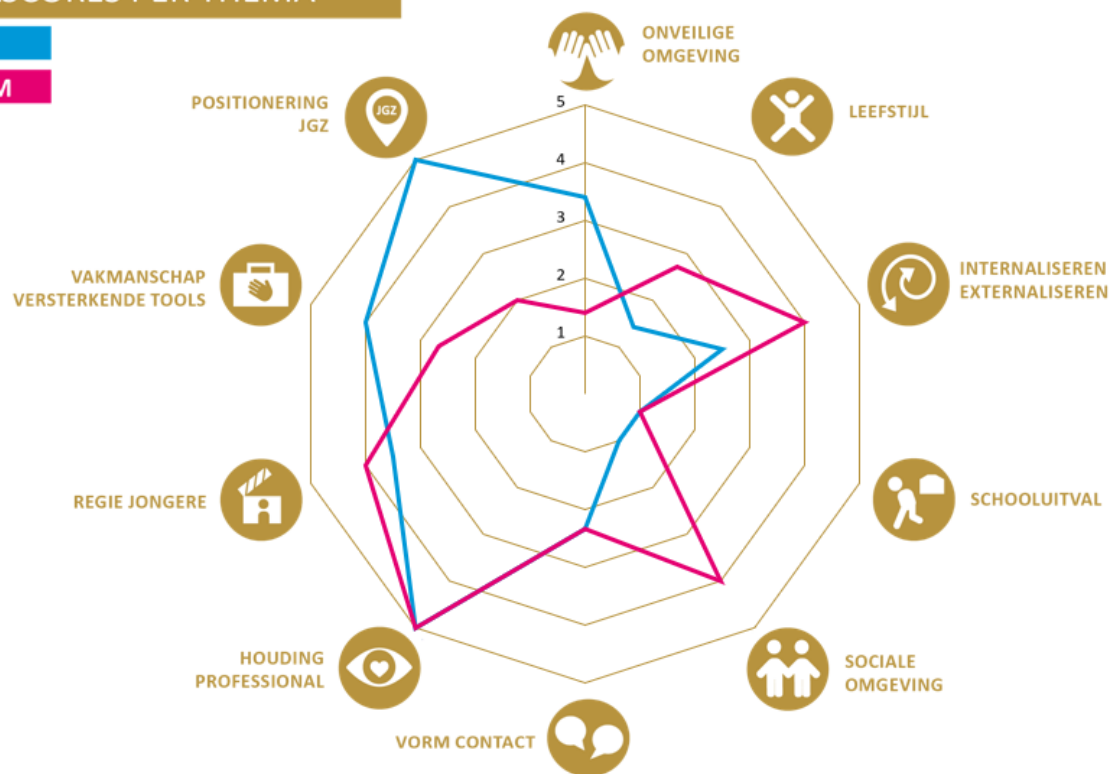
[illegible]

M

ONVEILIGE OMGEVING

LEEFSTIJL

INTERNALISEREN EXTERNALISEREN

SCHOOLUITVAL

SOCIALE OMGEVING

VORM CONTACT

HOUDING PROFESSIONAL

REGIE JONGERE

VAKMANSCHAP VERSTERKENDE TOOLS

POSITIONERING JGZ

JGZ

5
4
3
2
1